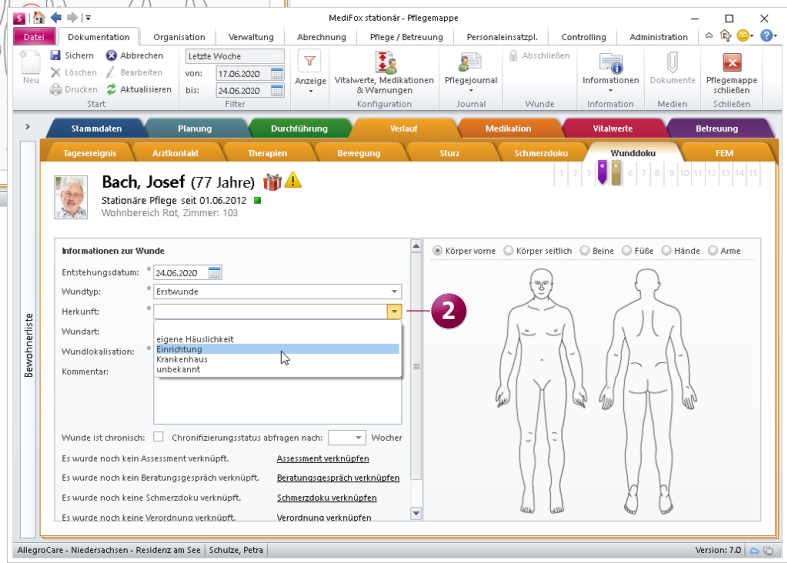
MediFox stationär - Pflegemappe

Datei | Dokumentation | Organisation | Verwaltung | Abrechnung | Pflege / Betreuung | Personaleinsatzpl. | Controlling | Administration

Neu | Sichern | Löschen | Drucken | Abbrechen | Bearbeiten | Aktualisieren | Start

Letzte Woche
von: 17.06.2020
bis: 24.06.2020
Filter

Anzeige | Vitalwerte, Medikationen & Warnungen | Konfiguration | Pflegejournal | Journal | Abschließen | Wunde | Informationen | Information | Dokumente | Medien | Pflegemappe schließen | Schließen

Stammdaten | Planung | Durchführung | Verlauf | Medikation | Vitalwerte | Betreuung

Tagesereignis | Arztkontakt | Therapien | Bewegung | Sturz | Schmerzdoku | Wunddoku | FEM

1 2 3 4 5 6 7 8 9 10 11 12 13 14

Bach, Josef (77 Jahre)
Stationäre Pflege seit 01.06.2012
Wohnbereich Rot, Zimmer: 103

Bewohnerliste

Informationen zur Wunde
Entstehungsdatum: * 24.06.2020
Wundtyp: * Erstwunde
Herkunft: *
Wundart:
Wundlokalisation: *
Kommentar:

eigene Häuslichkeit
Einrichtung
Krankenhaus
unbekannt

2

Körper vorne | Körper seitlich | Beine | Füße | Hände | Arme

Wunde ist chronisch: | Chronifizierungsstatus abfragen nach: | Wochen
Es wurde noch kein Assessment verknüpft. | Assessment verknüpfen
Es wurde noch kein Beratungsgespräch verknüpft. | Beratungsgespräch verknüpfen
Es wurde noch keine Schmerzdoku verknüpft. | Schmerzdoku verknüpfen
Es wurde noch keine Verordnung verknüpft. | Verordnung verknüpfen

AllegroCare - Niedersachsen - Residenz am See | Schulze, Petra | Version: 7.0